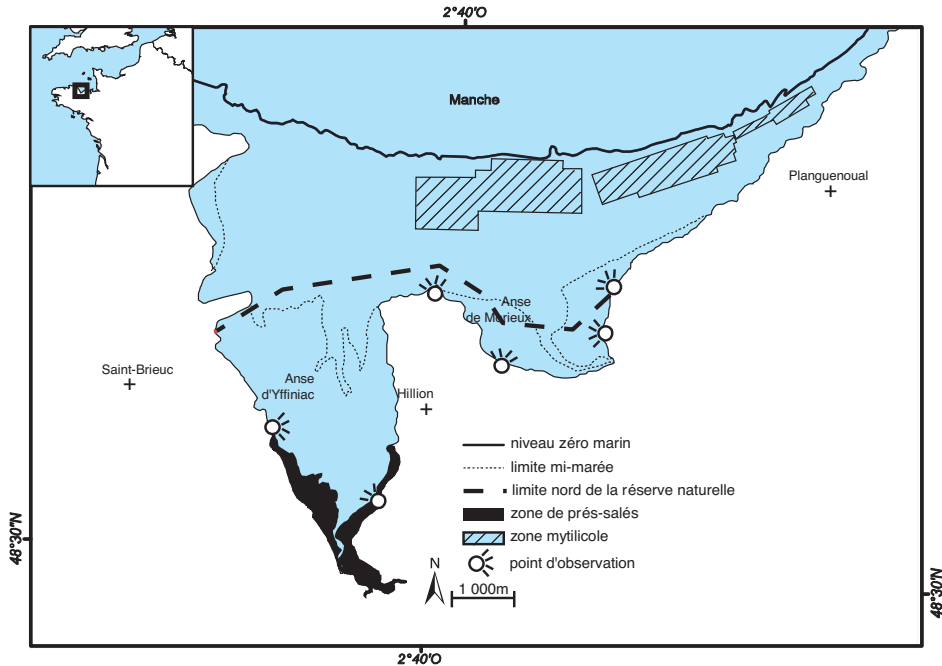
2°40'O

Manche

Planguenoual

Anse de Morieux

Saint-Brieuc

Anse d'Yffiniac

Hillion

niveau zéro marin
limite mi-marée
limite nord de la réserve naturelle
zone de prés-salés
zone mytilicole
point d'observation

N

1 000m

48°30'N

48°30'N

2°40'O